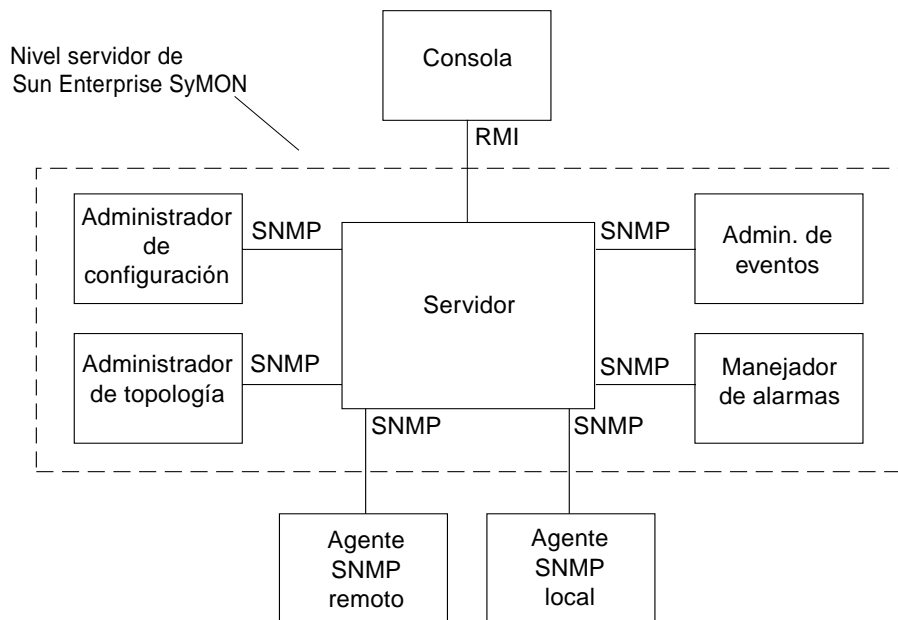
Nivel servidor de Sun Enterprise SyMON

Consola

RMI

Administrador de configuración

SNMP

Servidor

SNMP

Admin. de eventos

Administrador de topología

SNMP

SNMP

Manejador de alarmas

SNMP

SNMP

Agente SNMP remoto

Agente SNMP local